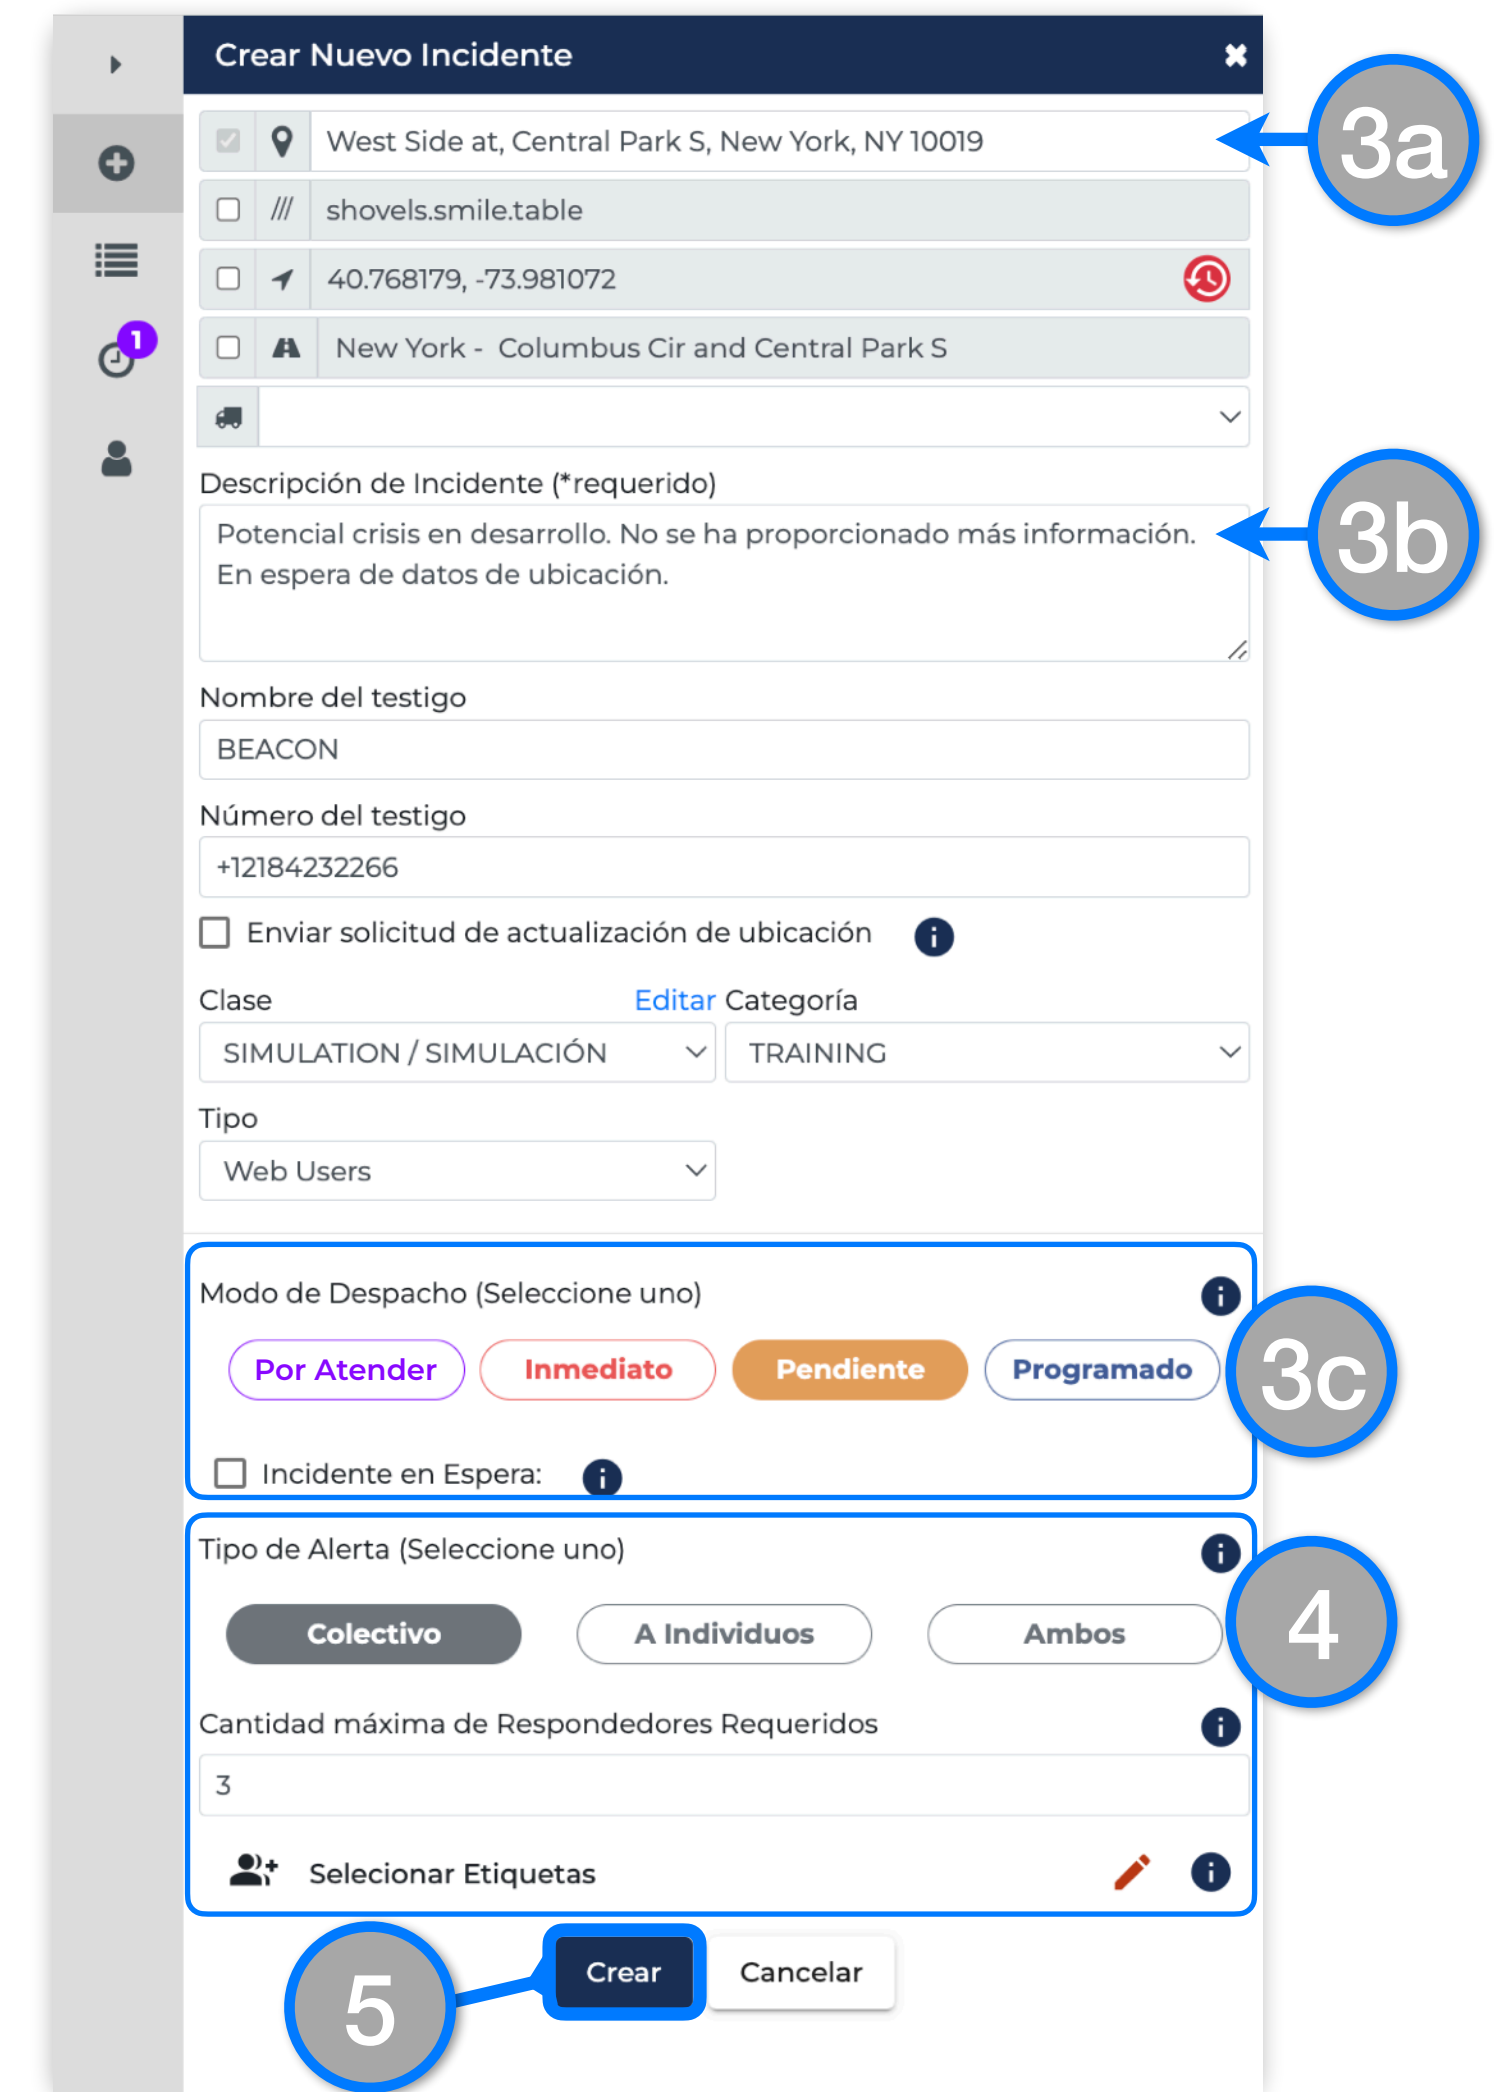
Crear Nuevo Incidente

1

West Side at, Central Park S, New York, NY 10019

3a

shovels.smile.table

40.768179, -73.981072

New York - Columbus Cir and Central Park S

Descripción de Incidente (*requerido)

Potencial crisis en desarrollo. No se ha proporcionado más información. En espera de datos de ubicación.

3b

Nombre del testigo

BEACON

Número del testigo

+12184232266

Enviar solicitud de actualización de ubicación

Clase

Editar Categoría

SIMULATION / SIMULACIÓN

TRAINING

Tipo

Web Users

Modo de Despacho (Seleccione uno)

Por Atender

Inmediato

Pendiente

Programado

3c

Incidente en Espera:

Tipo de Alerta (Seleccione uno)

Colectivo

A Individuos

Ambos

4

Cantidad máxima de Respondedores Requeridos

3

Selecionar Etiquetas

5

Crear

Cancelar